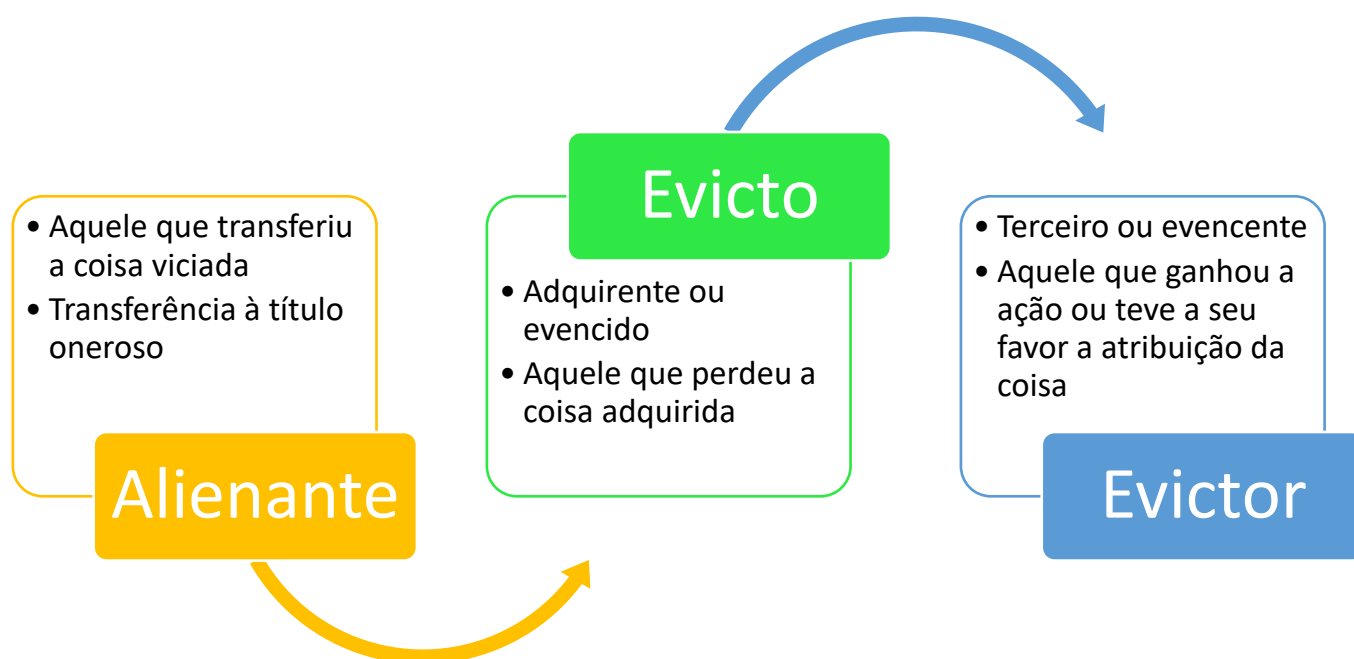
• Aquele que transferiu a coisa viciada
• Transferência à título oneroso

Alienante

Evicto

• Adquirente ou evencido
• Aquele que perdeu a coisa adquirida

• Terceiro ou evencente
• Aquele que ganhou a ação ou teve a seu favor a atribuição da coisa

Evictor